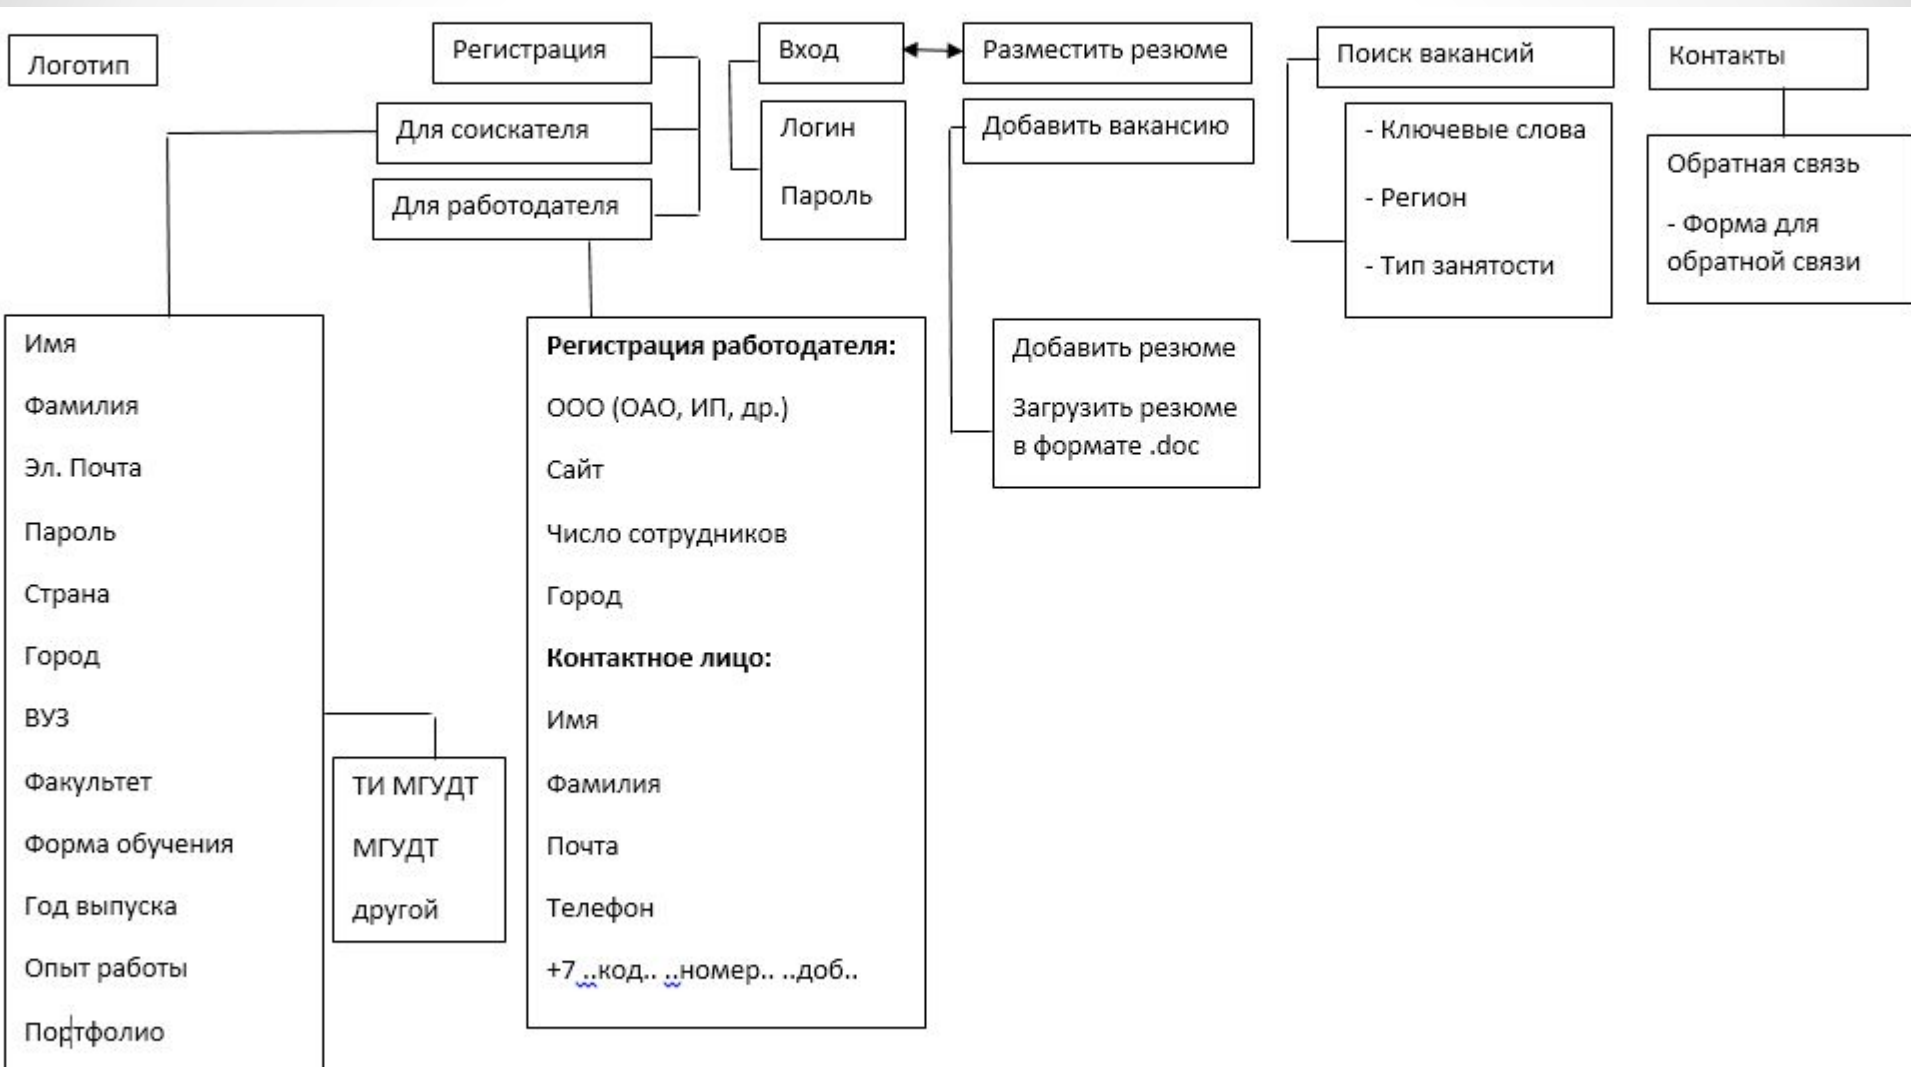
Логотип

Регистрация

Для соискателя

Для работодателя

Вход

Логин

Пароль

Разместить резюме

Добавить вакансию

Поиск вакансий

- Ключевые слова

- Регион

- Тип занятости

Контакты

Обратная связь

- Форма для обратной связи

Имя

Фамилия

Эл. Почта

Пароль

Страна

Город

ВУЗ

Факультет

Форма обучения

Год выпуска

Опыт работы

Портфолио

ТИ МГУДТ

МГУДТ

другой

**Регистрация работодателя:**

ООО (ОАО, ИП, др.)

Сайт

Число сотрудников

Город

**Контактное лицо:**

Имя

Фамилия

Почта

Телефон

+7 ..код.. ..номер.. ..доб..

Добавить резюме

Загрузить резюме в формате .doc